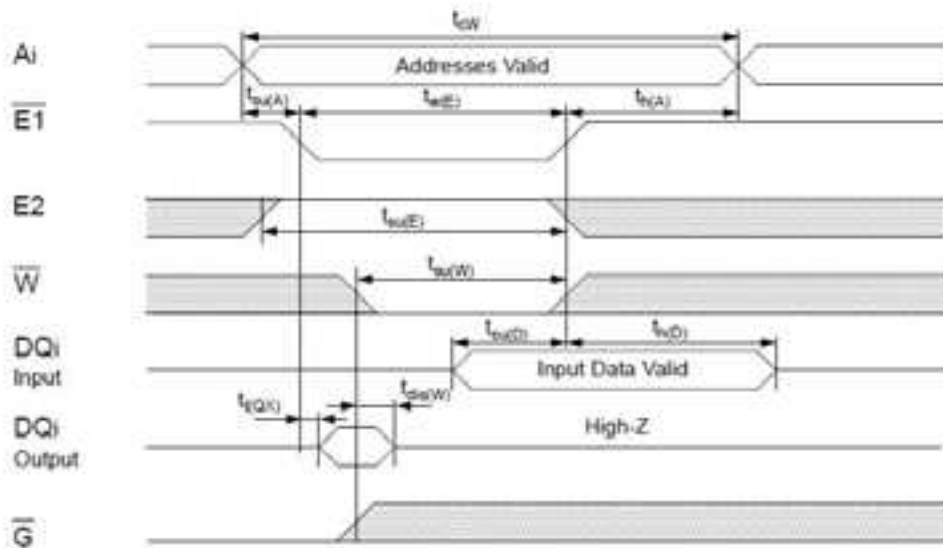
$t_{cW}$

Ai

Addresses Valid

$\overline{E1}$

$t_{su(A)}$

$t_{w(E)}$

$t_{h(A)}$

E2

$t_{su(E)}$

$\overline{W}$

$t_{su(W)}$

DQi
Input

$t_{su(D)}$

$t_{h(D)}$

Input Data Valid

$t_{dis(W)}$

$t_{E(QX)}$

DQi
Output

High-Z

$\overline{G}$